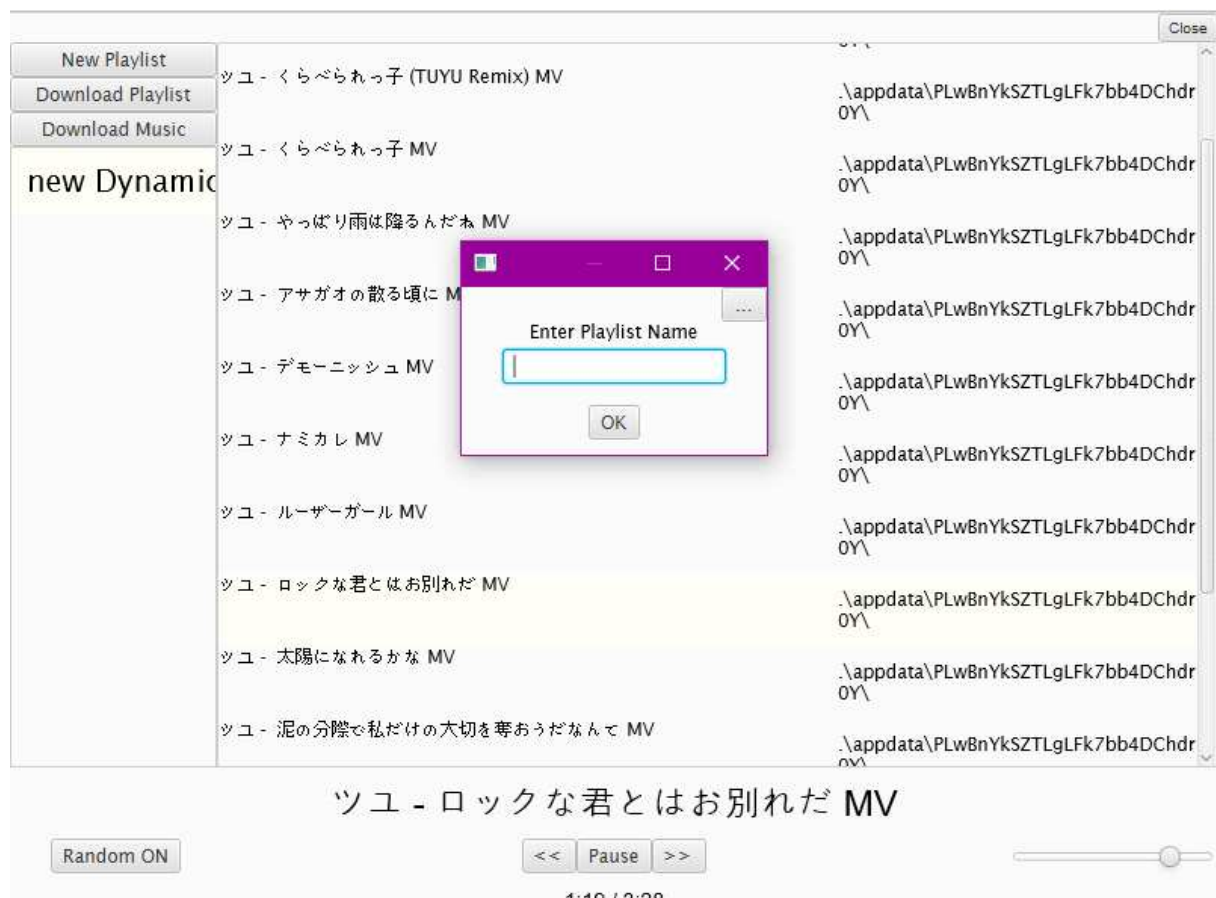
Close

New Playlist
Download Playlist
Download Music

new Dynamic

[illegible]

ツユ - くらべられっ子 (TUYU Remix) MV .\appdata\PLwBnYkSZTLgLFk7bb4DChdr0Y\

ツユ - くらべられっ子 MV .\appdata\PLwBnYkSZTLgLFk7bb4DChdr0Y\

ツユ - やっぱり雨は降るんだね MV .\appdata\PLwBnYkSZTLgLFk7bb4DChdr0Y\

ツユ - アサガオの散る頃に M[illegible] .\appdata\PLwBnYkSZTLgLFk7bb4DChdr0Y\

ツユ - デモーニッシュ MV .\appdata\PLwBnYkSZTLgLFk7bb4DChdr0Y\

ツユ - ナミカレ MV .\appdata\PLwBnYkSZTLgLFk7bb4DChdr0Y\

ツユ - ルーザーガール MV .\appdata\PLwBnYkSZTLgLFk7bb4DChdr0Y\

ツユ - ロックな君とはお別れだ MV .\appdata\PLwBnYkSZTLgLFk7bb4DChdr0Y\

ツユ - 太陽になれるかな MV .\appdata\PLwBnYkSZTLgLFk7bb4DChdr0Y\

ツユ - 泥の分際で私だけの大切を奪おうだなんて MV .\appdata\PLwBnYkSZTLgLFk7bb4DChdr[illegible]

...
Enter Playlist Name
OK

ツユ - ロックな君とはお別れだ MV

Random ON
<< Pause >>
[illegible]